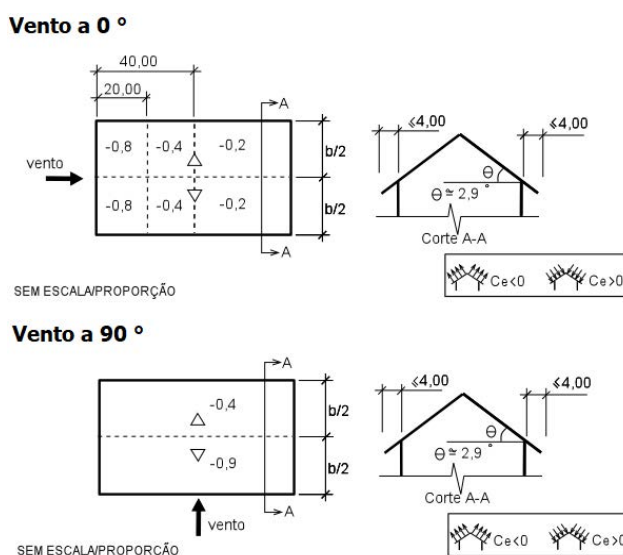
Vento a 0 °

40,00

20,00

A

-0,8 -0,4 -0,2

vento

-0,8 -0,4 -0,2

A

b/2

b/2

$\leqslant$4,00

$\leqslant$4,00

Θ

Θ ≅ 2,9 °

Corte A-A

Ce<0 Ce>0

SEM ESCALA/PROPORÇÃO

Vento a 90 °

A

-0,4

-0,9

A

vento

b/2

b/2

$\leqslant$4,00

$\leqslant$4,00

Θ

Θ ≅ 2,9 °

Corte A-A

Ce<0 Ce>0

SEM ESCALA/PROPORÇÃO